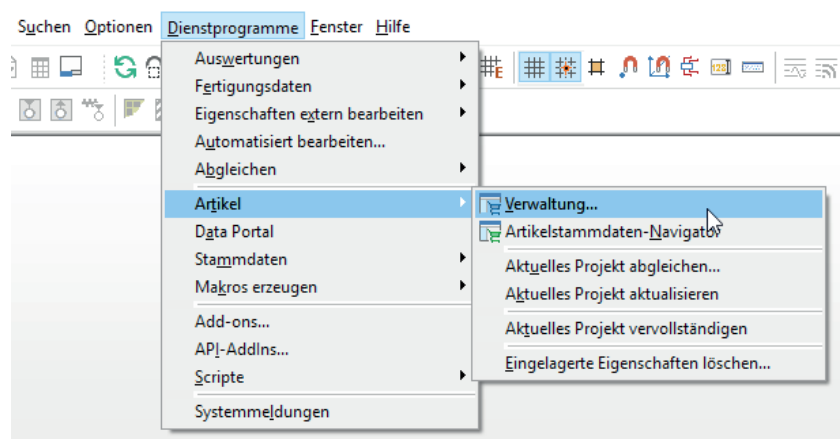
Suchen Optionen Dienstprogramme Fenster Hilfe

Auswertungen
Fertigungsdaten
Eigenschaften extern bearbeiten
Automatisiert bearbeiten...
Abgleichen
Artikel
Data Portal
Stammdaten
Makros erzeugen
Add-ons...
API-AddIns...
Scripte
Systemmeldungen

Verwaltung...
Artikelstammdaten-Navigator
Aktuelles Projekt abgleichen...
Aktuelles Projekt aktualisieren
Aktuelles Projekt vervollständigen
Eingelagerte Eigenschaften löschen...